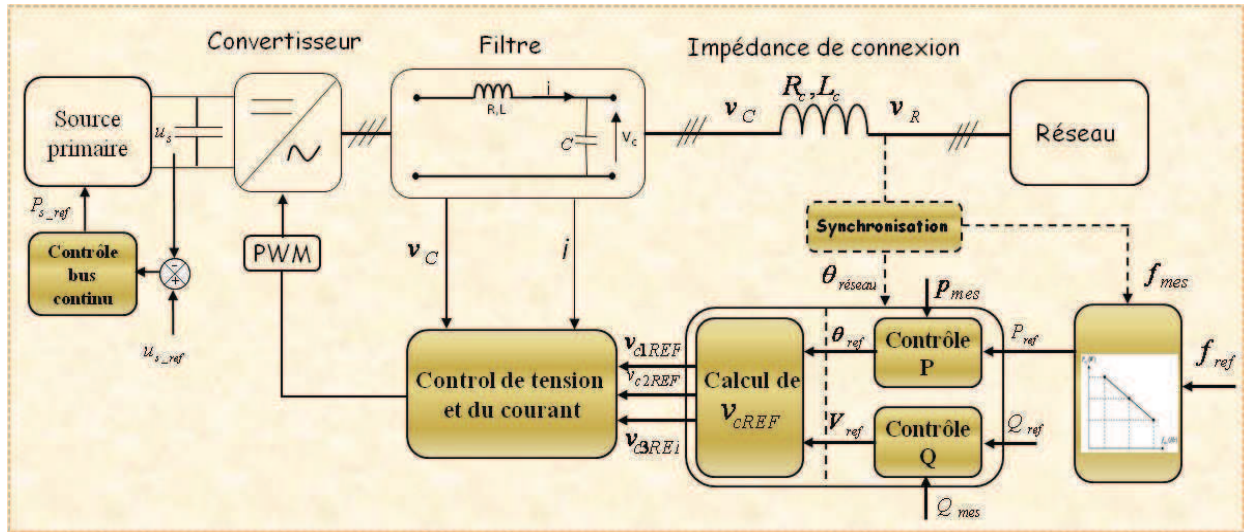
Convertisseur

Filtre

Impédance de connexion

Source primaire

$u_s$

R, L

i

C

$V_c$

$v_C$

$R_c, L_c$

$v_R$

Réseau

$P_{s\_ref}$

Contrôle bus continu

PWM

$u_{s\_ref}$

$v_C$

$i$

Synchronisation

$\theta_{réseau}$

$p_{mes}$

$f_{mes}$

$v_{c1REF}$

$v_{c2REF}$

$v_{c3REF}$

Control de tension et du courant

Calcul de $v_{cREF}$

$\theta_{ref}$

$V_{ref}$

Contrôle P

Contrôle Q

$P_{ref}$

$Q_{ref}$

$Q_{mes}$

$f_{ref}$